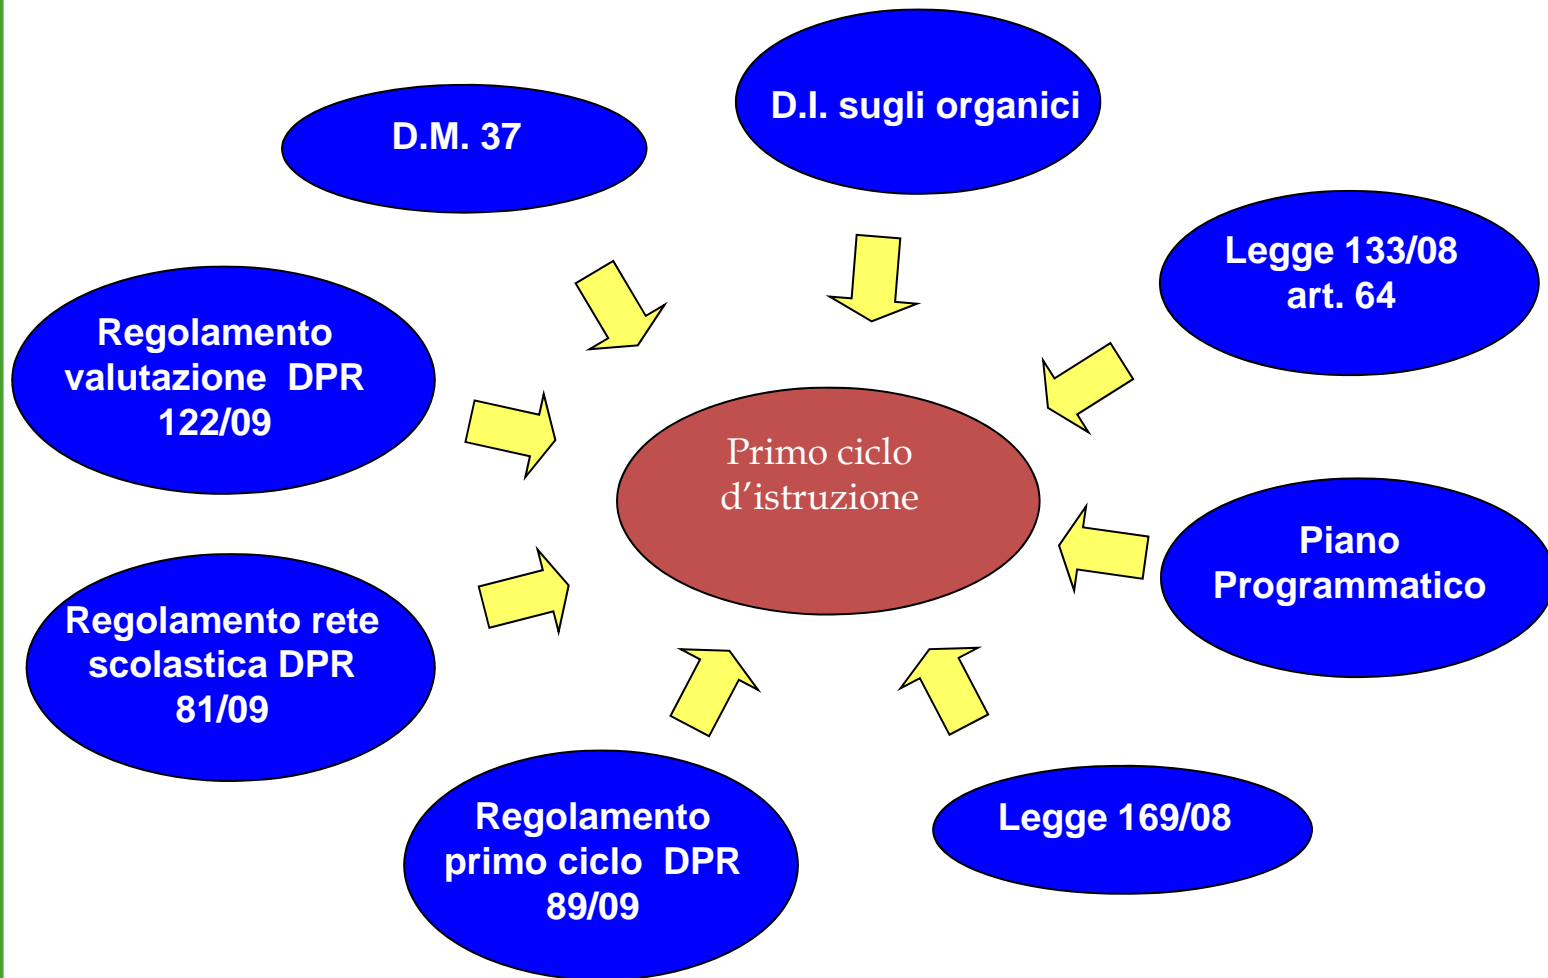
D.M. 37

D.I. sugli organici

Legge 133/08 art. 64

Regolamento valutazione DPR 122/09

Primo ciclo d’istruzione

Piano Programmatico

Regolamento rete scolastica DPR 81/09

Regolamento primo ciclo DPR 89/09

Legge 169/08